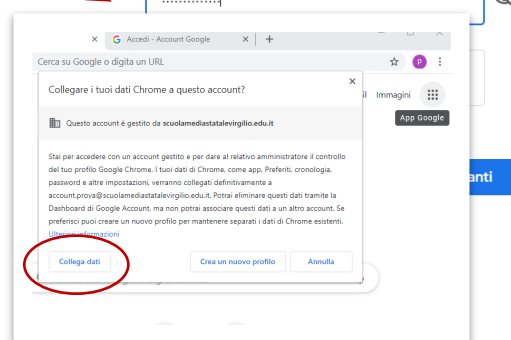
Accedi - Account Google

Cerca su Google o digita un URL

p

il Immagini

App Google

anti

Collegare i tuoi dati Chrome a questo account?

×

Questo account è gestito da scuolamediastatalevirgilio.edu.it

Stai per accedere con un account gestito e per dare al relativo amministratore il controllo del tuo profilo Google Chrome. I tuoi dati di Chrome, come app, Preferiti, cronologia, password e altre impostazioni, verranno collegati definitivamente a account.prova@scuolamediastatalevirgilio.edu.it. Potrai eliminare questi dati tramite la Dashboard di Google Account, ma non potrai associare questi dati a un altro account. Se preferisci puoi creare un nuovo profilo per mantenere separati i dati di Chrome esistenti.

Ulteriori informazioni

Collega dati

Crea un nuovo profilo

Annulla